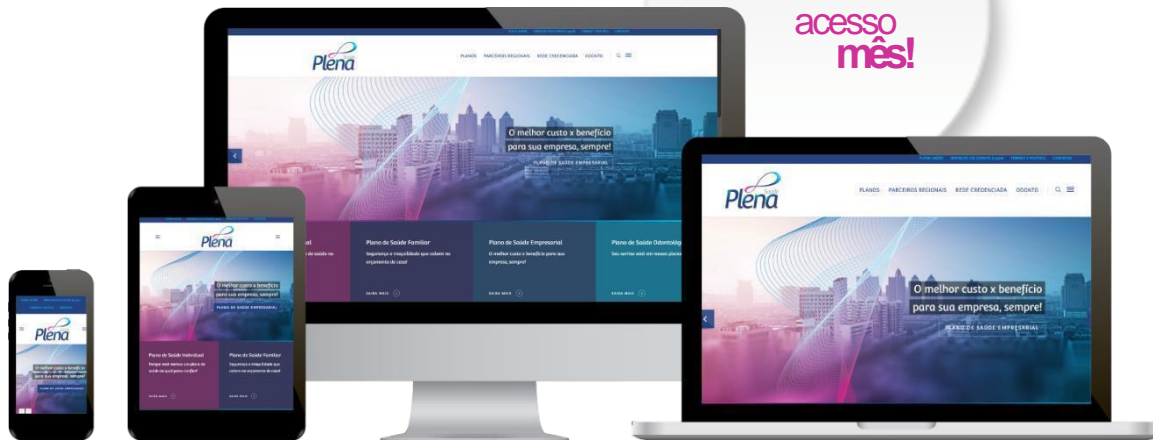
acesso
mês!

Plena

PLANOS PARCEIROS REGIONAIS REDE CREDENCIADA CONTATO

O melhor custo x benefício
para sua empresa, sempre!
PLANO DE SAÚDE EMPRESARIAL

Plano de Saúde Familiar
Segurança e tranquilidade que cabem no orçamento da casa!
SAIBA MAIS

Plano de Saúde Empresarial
O melhor custo x benefício para sua empresa, sempre!
SAIBA MAIS

Plano de Saúde Odontológico
Seu sorriso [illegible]

Plena

O melhor custo x benefício
para sua empresa, sempre!
PLANO DE SAÚDE EMPRESARIAL

Plano de Saúde Individual
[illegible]
SAIBA MAIS

Plano de Saúde Familiar
Segurança e tranquilidade que cabem no orçamento da casa!
SAIBA MAIS

Plena

O melhor custo x benefício
para sua empresa, sempre!

Plena Saúde

PLANOS PARCEIROS REGIONAIS REDE CREDENCIADA CONTATO

O melhor custo x benefício
para sua empresa, sempre!
PLANO DE SAÚDE EMPRESARIAL